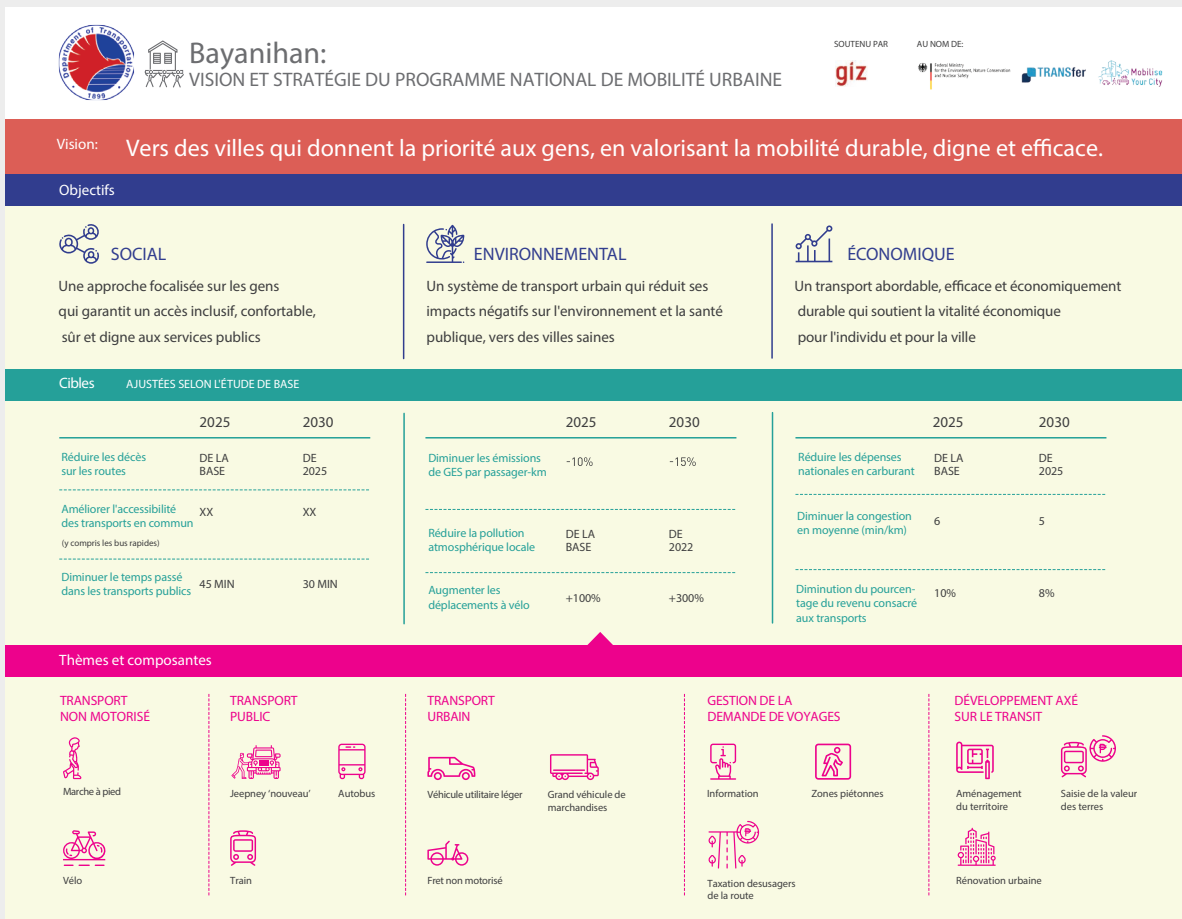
Department of Transportation
1899

Bayanihan:
VISION ET STRATÉGIE DU PROGRAMME NATIONAL DE MOBILITÉ URBAINE

SOUTENU PAR
giz

AU NOM DE:
Federal Ministry for the Environment, Nature Conservation and Nuclear Safety
TRANSfer
Mobilise Your City

Vision: Vers des villes qui donnent la priorité aux gens, en valorisant la mobilité durable, digne et efficace.

Objectifs

SOCIAL
Une approche focalisée sur les gens qui garantit un accès inclusif, confortable, sûr et digne aux services publics

ENVIRONNEMENTAL
Un système de transport urbain qui réduit ses impacts négatifs sur l'environnement et la santé publique, vers des villes saines

ÉCONOMIQUE
Un transport abordable, efficace et économiquement durable qui soutient la vitalité économique pour l'individu et pour la ville

Cibles AJUSTÉES SELON L'ÉTUDE DE BASE

| | 2025 | 2030 |
|---|---|---|
| Réduire les décès sur les routes | DE LA BASE | DE 2025 |
| Améliorer l'accessibilité des transports en commun (y compris les bus rapides) | XX | XX |
| Diminuer le temps passé dans les transports publics | 45 MIN | 30 MIN |

| | 2025 | 2030 |
|---|---|---|
| Diminuer les émissions de GES par passager-km | -10% | -15% |
| Réduire la pollution atmosphérique locale | DE LA BASE | DE 2022 |
| Augmenter les déplacements à vélo | +100% | +300% |

| | 2025 | 2030 |
|---|---|---|
| Réduire les dépenses nationales en carburant | DE LA BASE | DE 2025 |
| Diminuer la congestion en moyenne (min/km) | 6 | 5 |
| Diminution du pourcentage du revenu consacré aux transports | 10% | 8% |

Thèmes et composantes

TRANSPORT NON MOTORISÉ
Marche à pied
Vélo

TRANSPORT PUBLIC
Jeepney 'nouveau'
Autobus
Train

TRANSPORT URBAIN
Véhicule utilitaire léger
Grand véhicule de marchandises
Fret non motorisé

GESTION DE LA DEMANDE DE VOYAGES
Information
Zones piétonnes
Taxation desusagers de la route

DÉVELOPPEMENT AXÉ SUR LE TRANSIT
Aménagement du territoire
Saisie de la valeur des terres
Rénovation urbaine